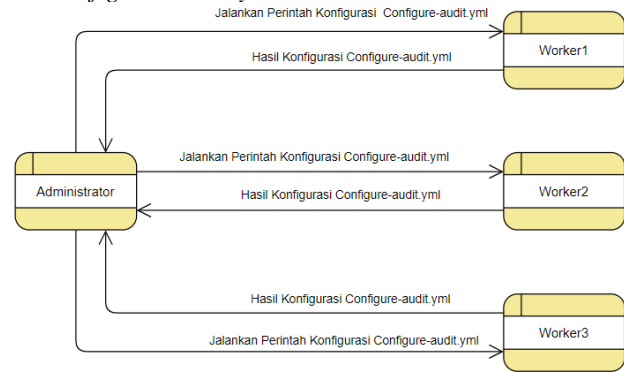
Jalankan Perintah Konfigurasi Configure-audit.yml

Worker1

Hasil Konfigurasi Configure-audit.yml

Jalankan Perintah Konfigurasi Configure-audit.yml

Administrator

Worker2

Hasil Konfigurasi Configure-audit.yml

Hasil Konfigurasi Configure-audit.yml

Worker3

Jalankan Perintah Konfigurasi Configure-audit.yml